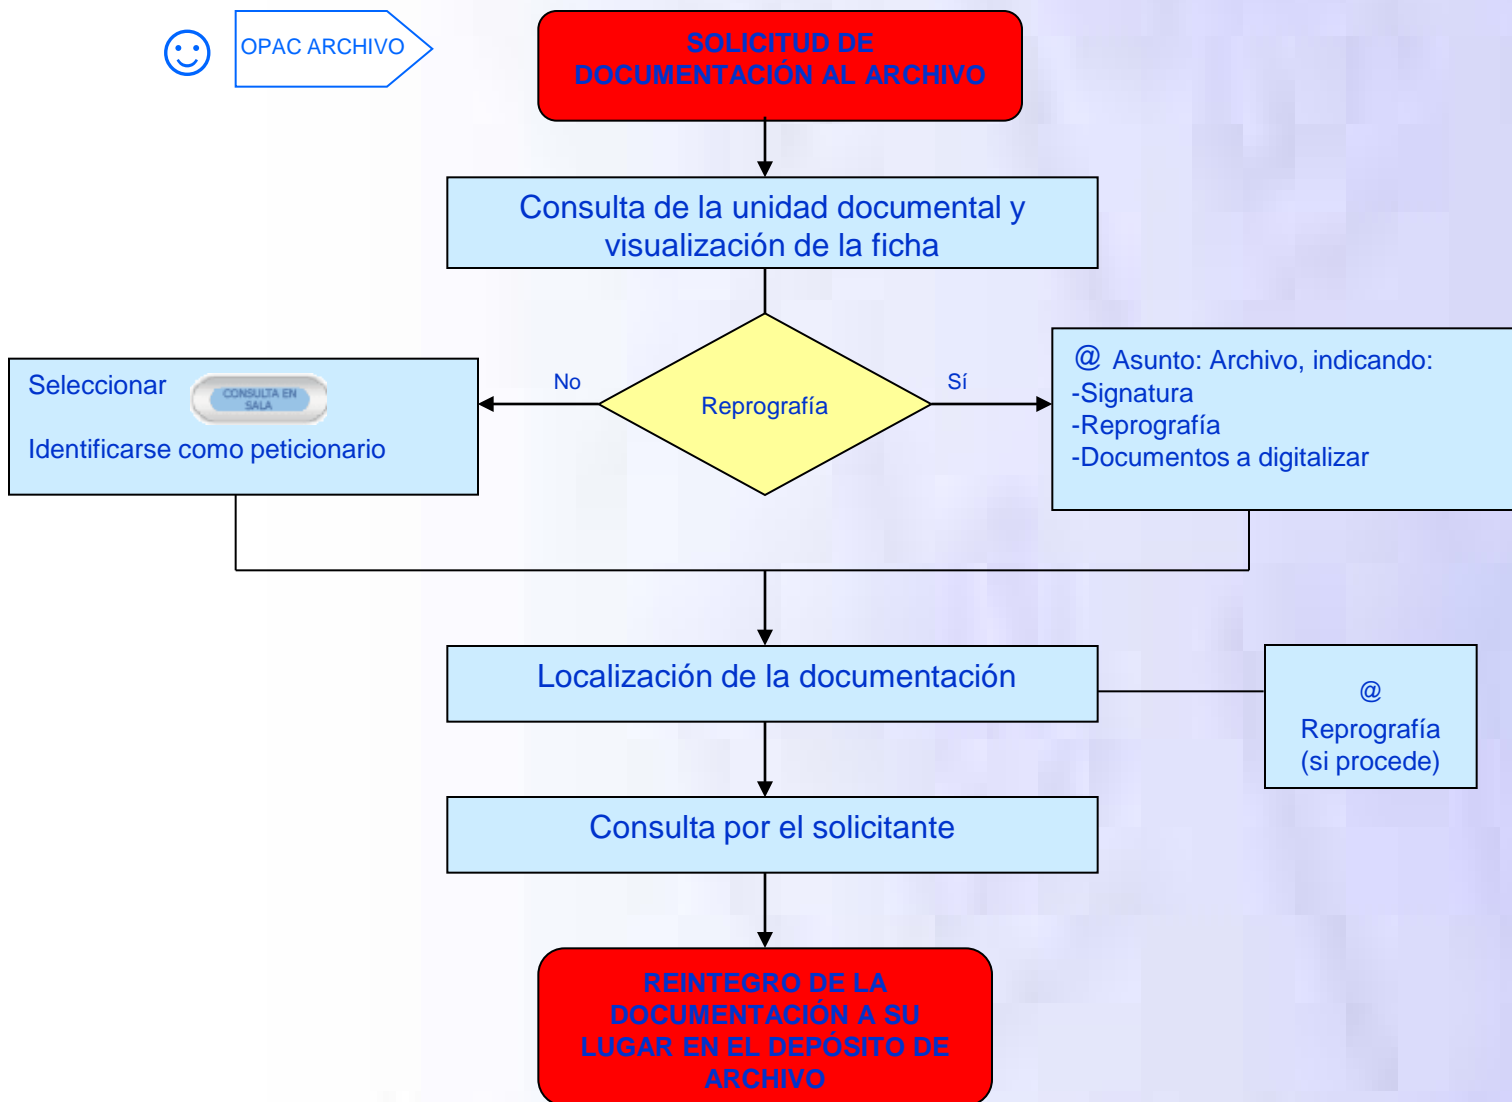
OPAC ARCHIVO

SOLICITUD DE DOCUMENTACIÓN AL ARCHIVO

Consulta de la unidad documental y visualización de la ficha

Reprografía

No

Sí

Seleccionar CONSULTA EN SALA

Identificarse como peticionario

@ Asunto: Archivo, indicando:
-Signatura
-Reprografía
-Documentos a digitalizar

Localización de la documentación

@
Reprografía (si procede)

Consulta por el solicitante

REINTEGRO DE LA DOCUMENTACIÓN A SU LUGAR EN EL DEPÓSITO DE ARCHIVO